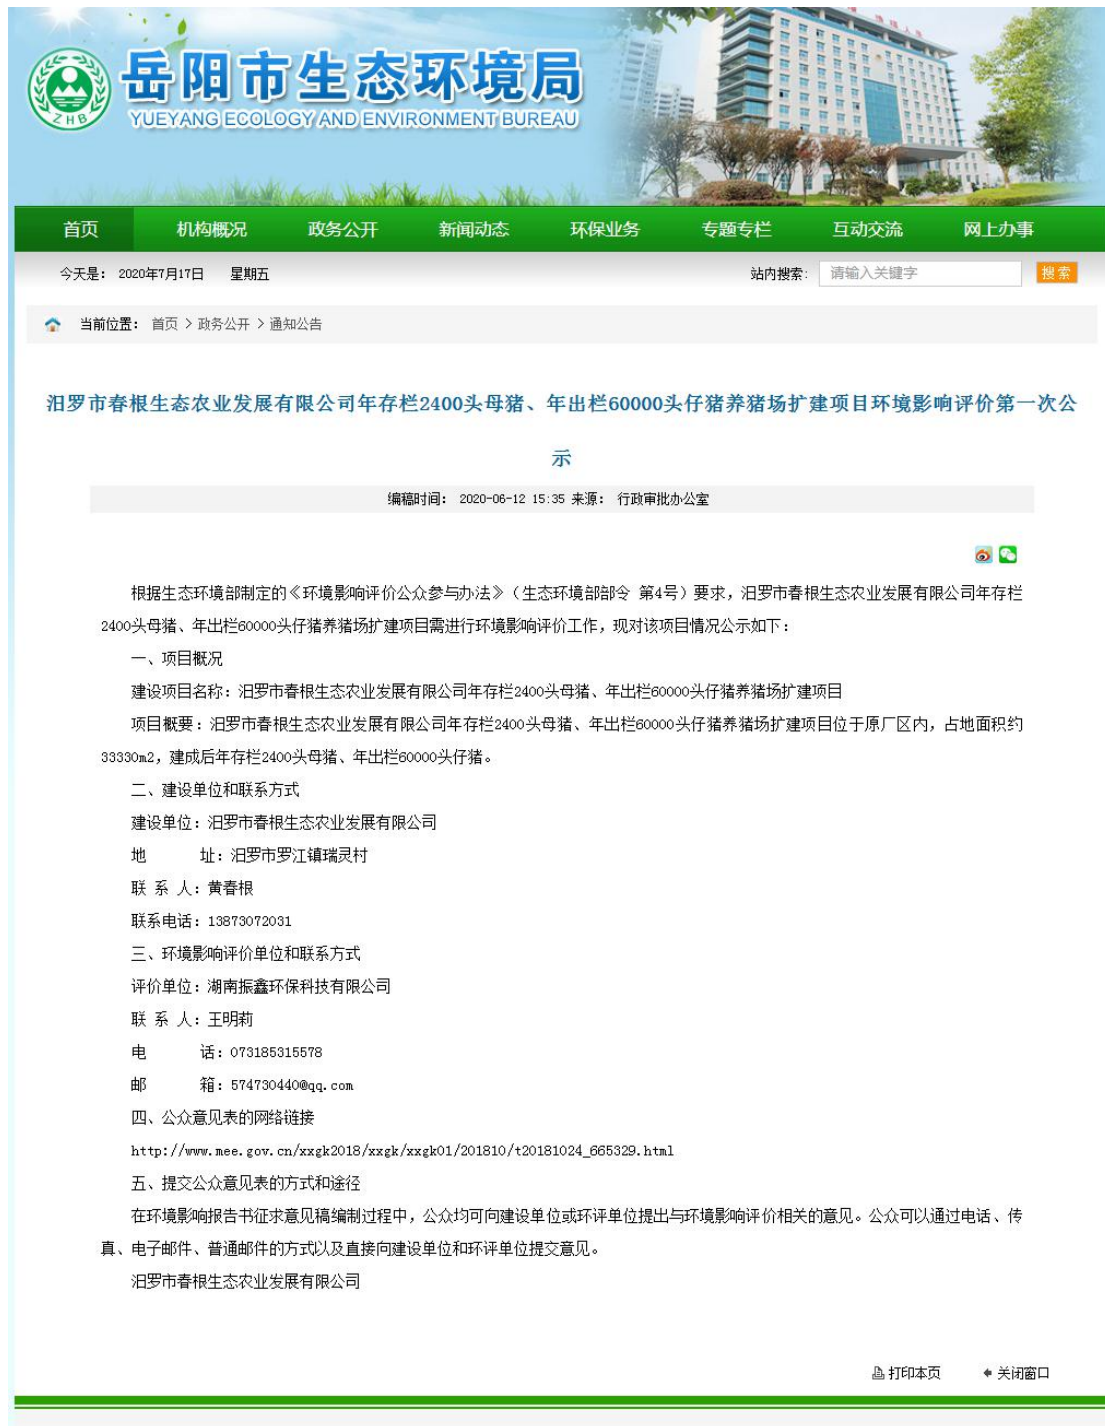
ZHB
岳阳市生态环境局
YUEYANG ECOLOGY AND ENVIRONMENT BUREAU

首页 机构概况 政务公开 新闻动态 环保业务 专题专栏 互动交流 网上办事

今天是：2020年7月17日 星期五

站内搜索： 请输入关键字 搜索

当前位置： 首页 > 政务公开 > 通知公告

汨罗市春根生态农业发展有限公司年存栏2400头母猪、年出栏60000头仔猪养猪场扩建项目环境影响评价第一次公示

编辑时间： 2020-06-12 15:35 来源： 行政审批办公室

根据生态环境部制定的《环境影响评价公众参与办法》（生态环境部部令 第4号）要求，汨罗市春根生态农业发展有限公司年存栏2400头母猪、年出栏60000头仔猪养猪场扩建项目需进行环境影响评价工作，现对该项目情况公示如下：

一、项目概况

建设项目名称：汨罗市春根生态农业发展有限公司年存栏2400头母猪、年出栏60000头仔猪养猪场扩建项目

项目概要：汨罗市春根生态农业发展有限公司年存栏2400头母猪、年出栏60000头仔猪养猪场扩建项目位于原厂区内，占地面积约33330m2，建成后年存栏2400头母猪、年出栏60000头仔猪。

二、建设单位和联系方式

建设单位：汨罗市春根生态农业发展有限公司

地 址：汨罗市罗江镇瑞灵村

联 系 人：黄春根

联系电话：13873072031

三、环境影响评价单位和联系方式

评价单位：湖南振鑫环保科技有限公司

联 系 人：王明莉

电 话：073185315578

邮 箱：574730440@qq.com

四、公众意见表的网络链接

http://www.mee.gov.cn/xxgk2018/xxgk/xxgk01/201810/t20181024_665329.html

五、提交公众意见表的方式和途径

在环境影响报告书征求意见稿编制过程中，公众均可向建设单位或环评单位提出与环境影响评价相关的意见。公众可以通过电话、传真、电子邮件、普通邮件的方式以及直接向建设单位和环评单位提交意见。

汨罗市春根生态农业发展有限公司

打印本页 关闭窗口